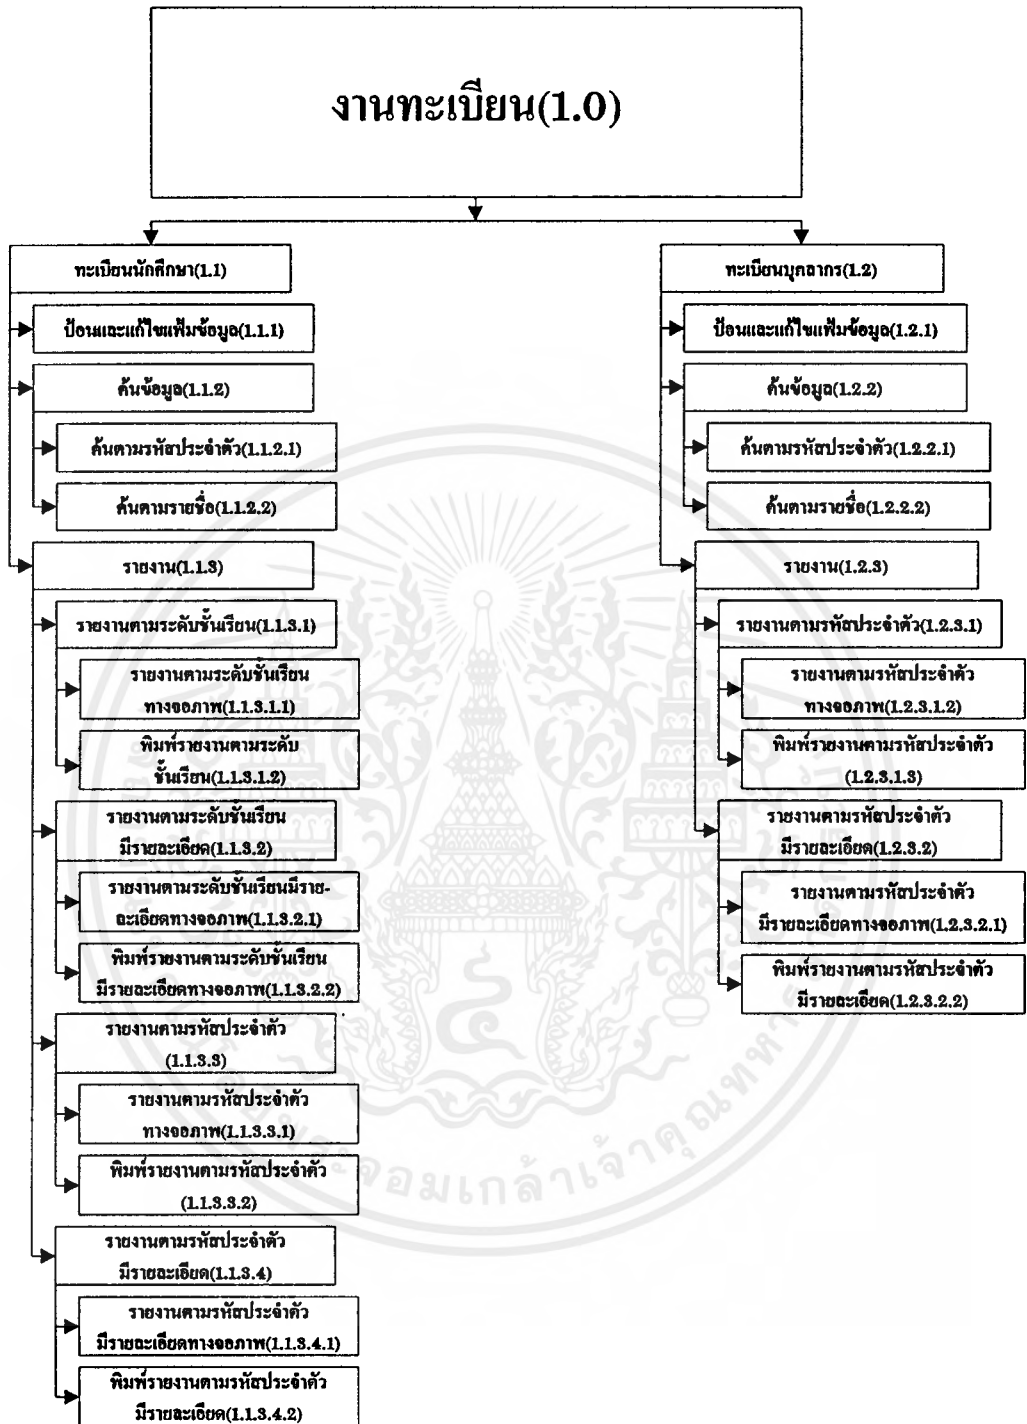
งานทะเบียน(1.0)

ทะเบียนนักศึกษา(1.1)

ป้อนและแก้ไขแฟ้มข้อมูล(1.1.1)

ค้นข้อมูล(1.1.2)

ค้นตามรหัสประจำตัว(1.1.2.1)

ค้นตามรายชื่อ(1.1.2.2)

รายงาน(1.1.3)

รายงานตามระดับชั้นเรียน(1.1.3.1)

รายงานตามระดับชั้นเรียนทางจอภาพ(1.1.3.1.1)

พิมพ์รายงานตามระดับชั้นเรียน(1.1.3.1.2)

รายงานตามระดับชั้นเรียนมีรายละเอียด(1.1.3.2)

รายงานตามระดับชั้นเรียนมีรายละเอียดทางจอภาพ(1.1.3.2.1)

พิมพ์รายงานตามระดับชั้นเรียนมีรายละเอียดทางจอภาพ(1.1.3.2.2)

รายงานตามรหัสประจำตัว(1.1.3.3)

รายงานตามรหัสประจำตัวทางจอภาพ(1.1.3.3.1)

พิมพ์รายงานตามรหัสประจำตัว(1.1.3.3.2)

รายงานตามรหัสประจำตัวมีรายละเอียด(1.1.3.4)

รายงานตามรหัสประจำตัวมีรายละเอียดทางจอภาพ(1.1.3.4.1)

พิมพ์รายงานตามรหัสประจำตัวมีรายละเอียด(1.1.3.4.2)

ทะเบียนบุคลากร(1.2)

ป้อนและแก้ไขแฟ้มข้อมูล(1.2.1)

ค้นข้อมูล(1.2.2)

ค้นตามรหัสประจำตัว(1.2.2.1)

ค้นตามรายชื่อ(1.2.2.2)

รายงาน(1.2.3)

รายงานตามรหัสประจำตัว(1.2.3.1)

รายงานตามรหัสประจำตัวทางจอภาพ(1.2.3.1.2)

พิมพ์รายงานตามรหัสประจำตัว(1.2.3.1.3)

รายงานตามรหัสประจำตัวมีรายละเอียด(1.2.3.2)

รายงานตามรหัสประจำตัวมีรายละเอียดทางจอภาพ(1.2.3.2.1)

พิมพ์รายงานตามรหัสประจำตัวมีรายละเอียด(1.2.3.2.2)

จอมเกล้าเจ้าคุณทหาร